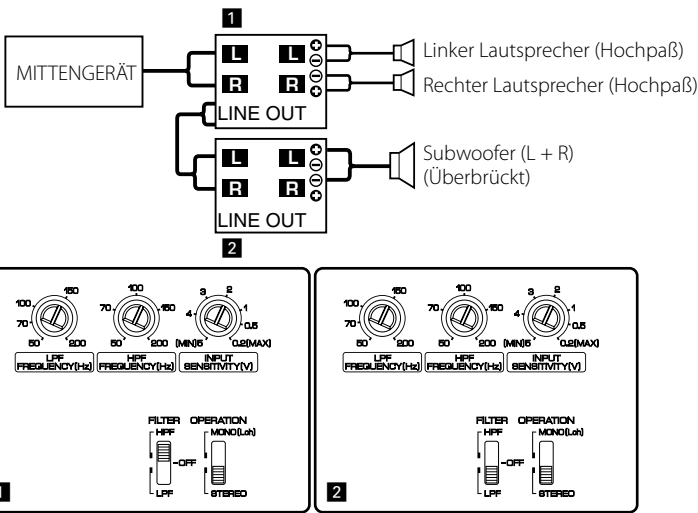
1

MITTENGERÄT

L L
R R
LINE OUT

Linker Lautsprecher (Hochpaß)

Rechter Lautsprecher (Hochpaß)

L L
R R
LINE OUT

Subwoofer (L + R)
(Überbrückt)

2

100 150
70
50 200
LPF FREQUENCY(Hz)

100
70 150
50 200
HPF FREQUENCY(Hz)

3 2
4 1
0.5
(MIN)5 0.2(MAX)
INPUT SENSITIVITY(V)

FILTER
HPF
OFF
LPF

OPERATION
MONO(Lch)
STEREO

1

100 150
70
50 200
LPF FREQUENCY(Hz)

100
70 150
50 200
HPF FREQUENCY(Hz)

3 2
4 1
0.5
(MIN)5 0.2(MAX)
INPUT SENSITIVITY(V)

FILTER
HPF
OFF
LPF

OPERATION
MONO(Lch)
STEREO

2